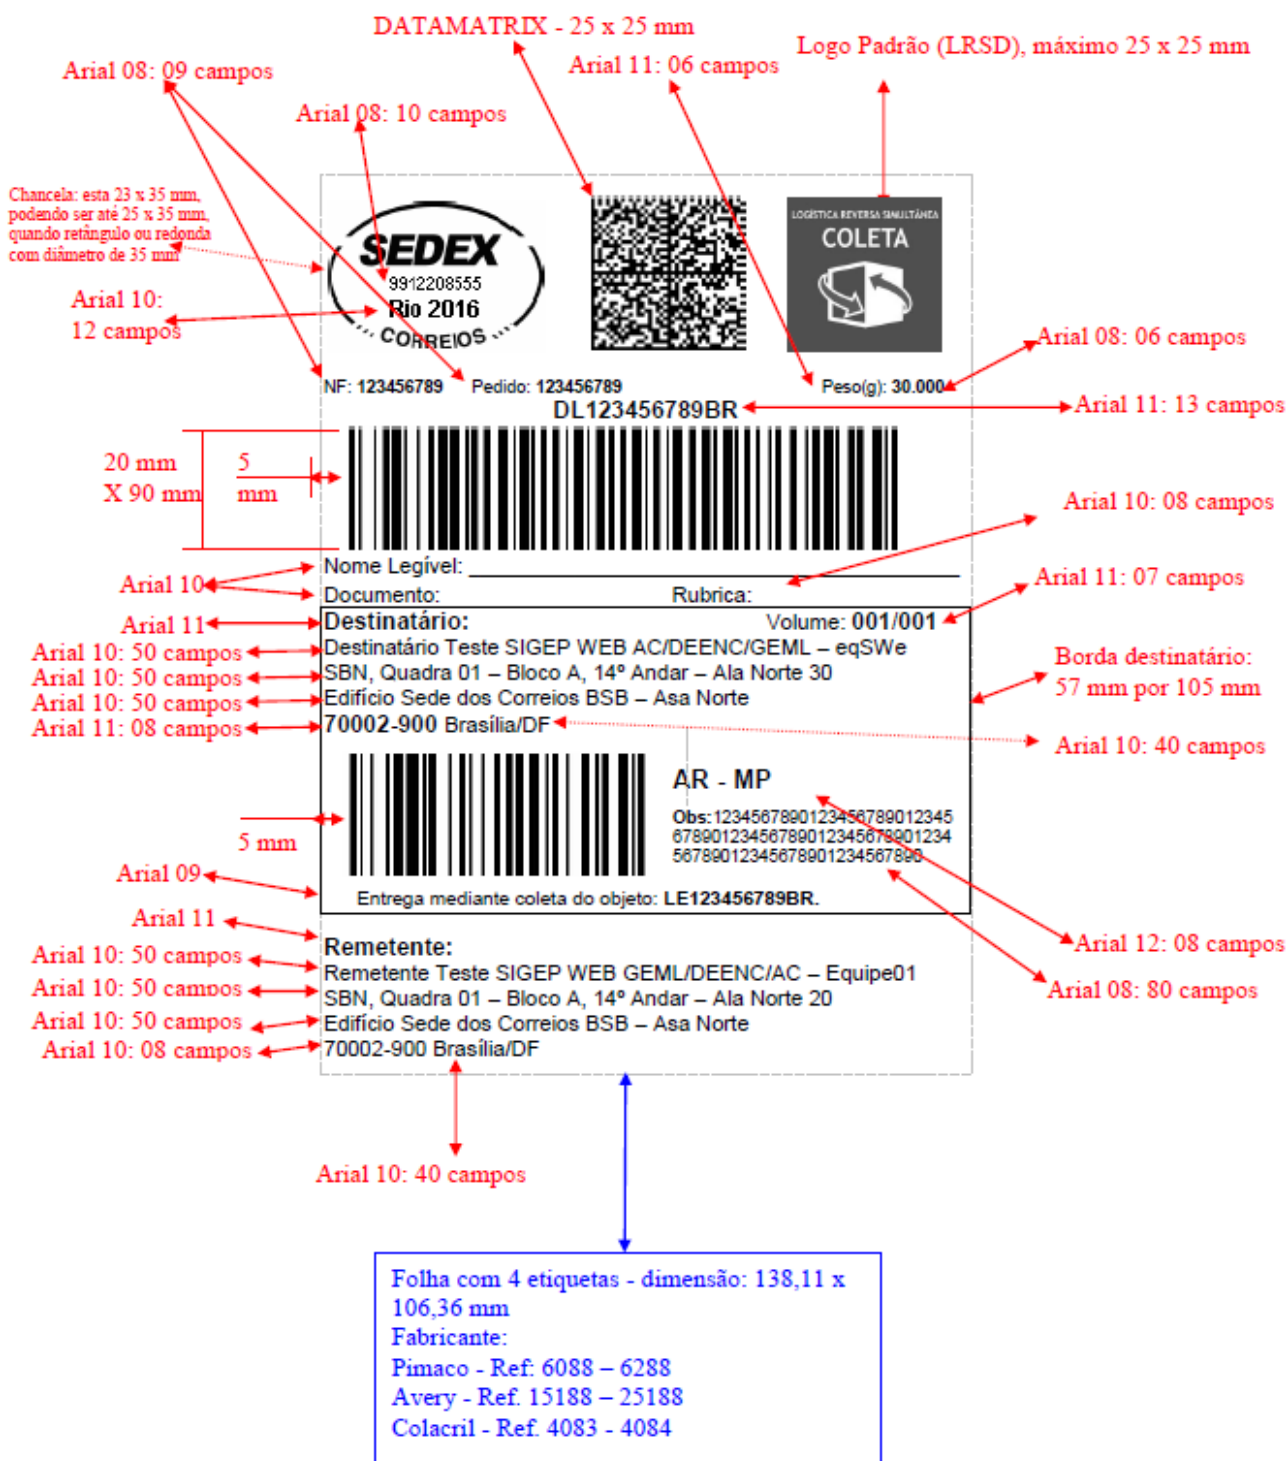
DATAMATRIX - 25 x 25 mm

Arial 08: 09 campos

Arial 11: 06 campos

Logo Padrão (LRSD), máximo 25 x 25 mm

Arial 08: 10 campos

Chancela: esta 23 x 35 mm, podendo ser até 25 x 35 mm, quando retângulo ou redonda com diâmetro de 35 mm

SEDEX
9912208555
Rio 2016
CORREIOS

LOGÍSTICA REVERSA SIMULTÂNEA
COLETA

Arial 10:
12 campos

Arial 08: 06 campos

NF: 123456789 Pedido: 123456789 Peso(g): 30.000

DL123456789BR

Arial 11: 13 campos

20 mm
X 90 mm

5
mm

Arial 10: 08 campos

Arial 10

Nome Legível: ______________________
Documento: Rubrica:

Arial 11: 07 campos

Arial 11

Destinatário: Volume: 001/001

Arial 10: 50 campos
Arial 10: 50 campos
Arial 10: 50 campos
Arial 11: 08 campos

Destinatário Teste SIGEP WEB AC/DEENC/GEML – eqSWe
SBN, Quadra 01 – Bloco A, 14º Andar – Ala Norte 30
Edifício Sede dos Correios BSB – Asa Norte
70002-900 Brasília/DF

Borda destinatário:
57 mm por 105 mm

Arial 10: 40 campos

AR - MP

Obs:1234567890123456789012345
6789012345678901234567890123​4
56789012345678901234567890

5 mm

Arial 09

Entrega mediante coleta do objeto: LE123456789BR.

Arial 11

Arial 12: 08 campos

Remetente:

Arial 10: 50 campos
Arial 10: 50 campos
Arial 10: 50 campos
Arial 10: 08 campos

Remetente Teste SIGEP WEB GEML/DEENC/AC – Equipe01
SBN, Quadra 01 – Bloco A, 14º Andar – Ala Norte 20
Edifício Sede dos Correios BSB – Asa Norte
70002-900 Brasília/DF

Arial 08: 80 campos

Arial 10: 40 campos

Folha com 4 etiquetas - dimensão: 138,11 x 106,36 mm
Fabricante:
Pimaco - Ref. 6088 – 6288
Avery - Ref. 15188 – 25188
Colacril - Ref. 4083 - 4084